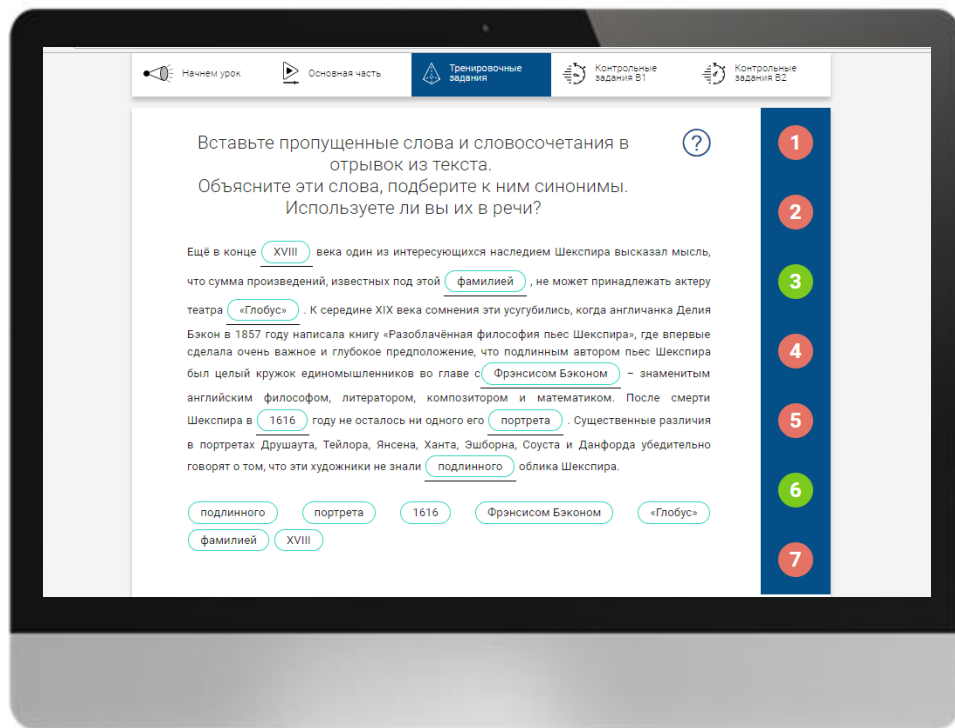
Начнем урок | Основная часть | Тренировочные задания | Контрольные задания В1 | Контрольные задания В2

Вставьте пропущенные слова и словосочетания в отрывок из текста.
Объясните эти слова, подберите к ним синонимы.
Используете ли вы их в речи?

?

Ещё в конце XVIII века один из интересующихся наследием Шекспира высказал мысль, что сумма произведений, известных под этой фамилией, не может принадлежать актеру театра «Глобус». К середине XIX века сомнения эти усугубились, когда англичанка Делия Бэкон в 1857 году написала книгу «Разоблачённая философия пьес Шекспира», где впервые сделала очень важное и глубокое предположение, что подлинным автором пьес Шекспира был целый кружок единомышленников во главе с Фрэнсисом Бэконом – знаменитым английским философом, литератором, композитором и математиком. После смерти Шекспира в 1616 году не осталось ни одного его портрета. Существенные различия в портретах Друшаута, Тейлора, Янсена, Ханта, Эшборна, Соуста и Данфорда убедительно говорят о том, что эти художники не знали подлинного облика Шекспира.

подлинного | портрета | 1616 | Фрэнсисом Бэконом | «Глобус» | фамилией | XVIII

1
2
3
4
5
6
7